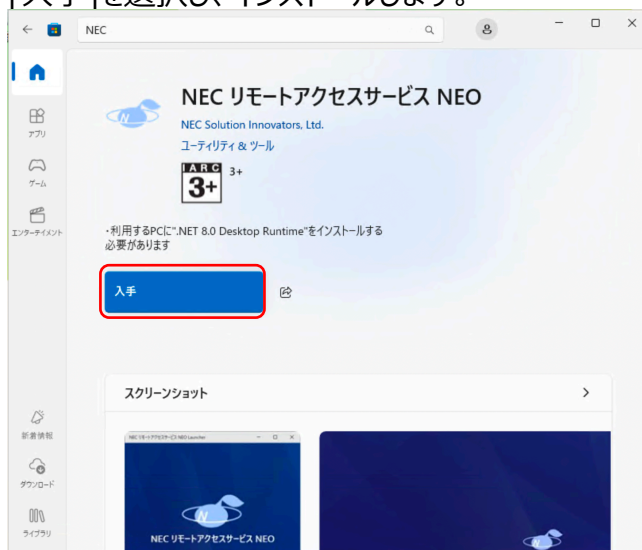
NEC

NEC リモートアクセスサービス NEO
NEC Solution Innovators, Ltd.
ユーティリティ & ツール
IARC 3+ 3+

・利用するPCに".NET 8.0 Desktop Runtime"をインストールする必要があります

入手

スクリーンショット

NEC リモートアクセスサービス NEO Launcher

NEC リモートアクセスサービス NEO

アプリ
ゲーム
エンターテイメント
新着情報
ダウンロード
ライブラリ